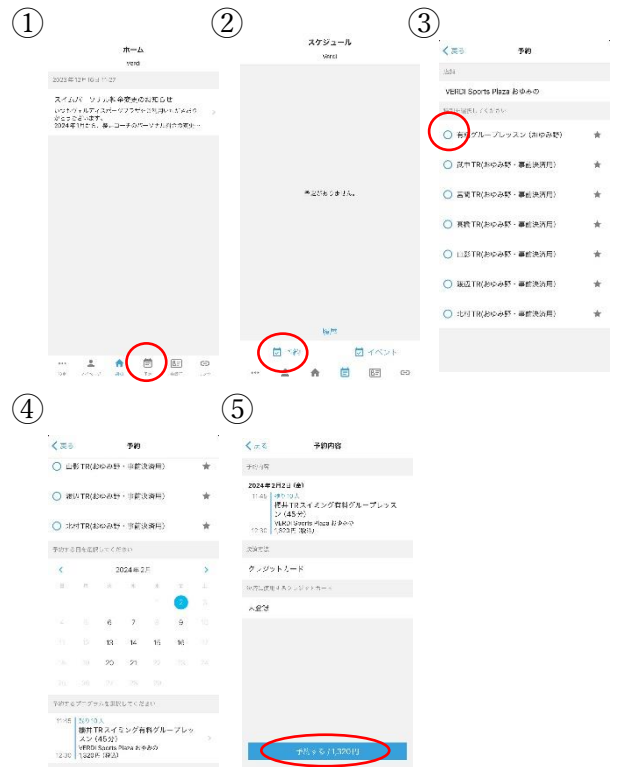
①

ホーム

VERDI

2023年12月16日 11:27

スイムパーソナル料金変更のお知らせ
いつもヴェルディスポーツプラザおゆみ野をご利用いただきありがとうございます。
2024年1月から、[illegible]

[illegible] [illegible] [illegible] 予約 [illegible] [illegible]

②

スケジュール

VERDI

予定がありません。

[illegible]

予約　イベント

③

< 戻る　予約

店舗

VERDI Sports Plaza おゆみの

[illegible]

有料グループレッスン（おゆみ野）

坂中TR(おゆみ野・事前決済用)

吉岡TR(おゆみ野・事前決済用)

見沢TR(おゆみ野・事前決済用)

山形TR(おゆみ野・事前決済用)

堀辺TR(おゆみ野・事前決済用)

北村TR(おゆみ野・事前決済用)

④

< 戻る　予約

山形TR(おゆみ野・事前決済用)

堀辺TR(おゆみ野・事前決済用)

北村TR(おゆみ野・事前決済用)

予約する日を選択してください

2024年2月

日 月 火 水 木 金 土

2 3
4 5 6 7 8 9 10
11 12 13 14 15 16 17
18 19 20 21 22 23 24
25 26 27 28 29

予約するプログラムを選択してください

11:45 残り1人
12:30 堀井TRスイミング有料グループレッスン（45分）
VERDI Sports Plaza おゆみの
1,320円（税込）

⑤

< 戻る　予約内容

予約内容

2024年2月2日（金）
11:45 残り1人
12:30 堀井TRスイミング有料グループレッスン（45分）
VERDI Sports Plaza おゆみの
1,320円（税込）

決済方法

クレジットカード

使用するクレジットカード

A.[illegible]

予約する（1,320円）